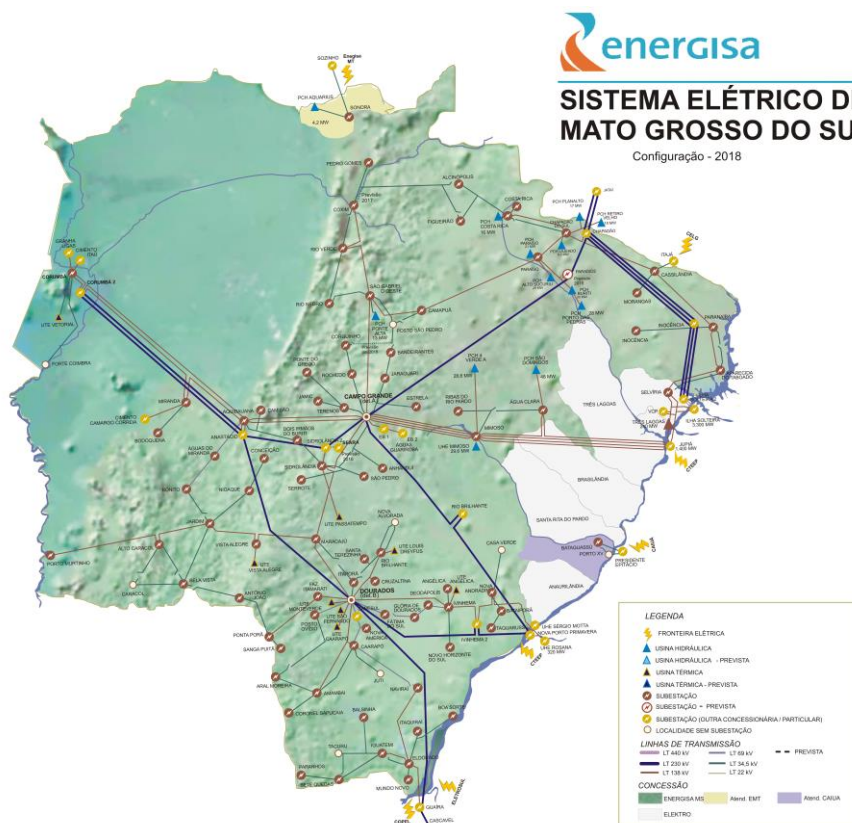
energisa

SISTEMA ELÉTRICO D
MATO GROSSO DO SU

Configuração - 2018

SONORA
PCH AQUARIUS
4,2 MW
PEDRO GOMES
ALCINÓPOLIS
COXIM
RIO VERDE
FIGUEIRÃO
COSTA RICA
PCH COSTA RICA
CHAPADÃO
CASSILÂNDIA
PARAÍSO
CORUMBÁ
CORUMBÁ 2
LADÁRIO
UTE VETORIAL
PORTO COIMBRA
SÃO GABRIEL DO OESTE
CAMAPUÃ
RIO NEGRO
CORGUINHO
BANDEIRANTES
ROCHEDO
JARAGUARI
PARANAÍBA
INOCÊNCIA
APARECIDA DO TABOADO
MIRANDA
AQUIDAUANA
DOIS IRMÃOS DO BURITI
TERENOS
CAMPO GRANDE
SIDROLÂNDIA
ANASTÁCIO
TRÊS LAGOAS
SELVÍRIA
ILHA SOLTEIRA
JUPIÁ
ÁGUA CLARA
RIBAS DO RIO PARDO
UHE MIMOSO
NIOAQUE
BODOQUENA
BONITO
JARDIM
GUIA LOPES DA LAGUNA
MARACAJU
TERENOS
NOVA ALVORADA
RIO BRILHANTE
BRASILÂNDIA
SANTA RITA DO PARDO
BATAGUASSU
PORTO XV
PRESIDENTE EPITÁCIO
ANAURILÂNDIA
CASA VERDE
PORTO MURTINHO
ALTO CARACOL
BELA VISTA
CARACOL
ANTÔNIO JOÃO
PONTA PORÃ
SANGA PUITÃ
ARAL MOREIRA
CORONEL SAPUCAIA
AMAMBAI
DOURADOS
ITAPORÃ
DEODÁPOLIS
ANGÉLICA
IVINHEMA
NOVA ANDRADINA
BATAYPORÃ
TAQUARUSSU
UHE SERGIO MOTTA
NOVA PORTO PRIMAVERA
UHE ROSANA
CAARAPÓ
NAVIRAÍ
ELDORADO
MUNDO NOVO
IGUATEMI
ITAQUIRAÍ
TACURU
PARANHOS
SETE QUEDAS
GUAÍRA

LEGENDA
FRONTEIRA ELÉTRICA
USINA HIDRÁULICA
USINA HIDRÁULICA - PREVISTA
USINA TÉRMICA
USINA TÉRMICA - PREVISTA
SUBESTAÇÃO
SUBESTAÇÃO - PREVISTA
SUBESTAÇÃO (OUTRA CONCESSIONÁRIA / PARTICULAR)
LOCALIDADE SEM SUBESTAÇÃO
LINHAS DE TRANSMISSÃO
LT 440 kV
LT 230 kV
LT 138 kV
LT 69 kV
LT 34,5 kV
LT 22 kV
PREVISTA
CONCESSÃO
ENERGISA MS
Atend. EMT
Atend. CAIUA
ELEKTRO